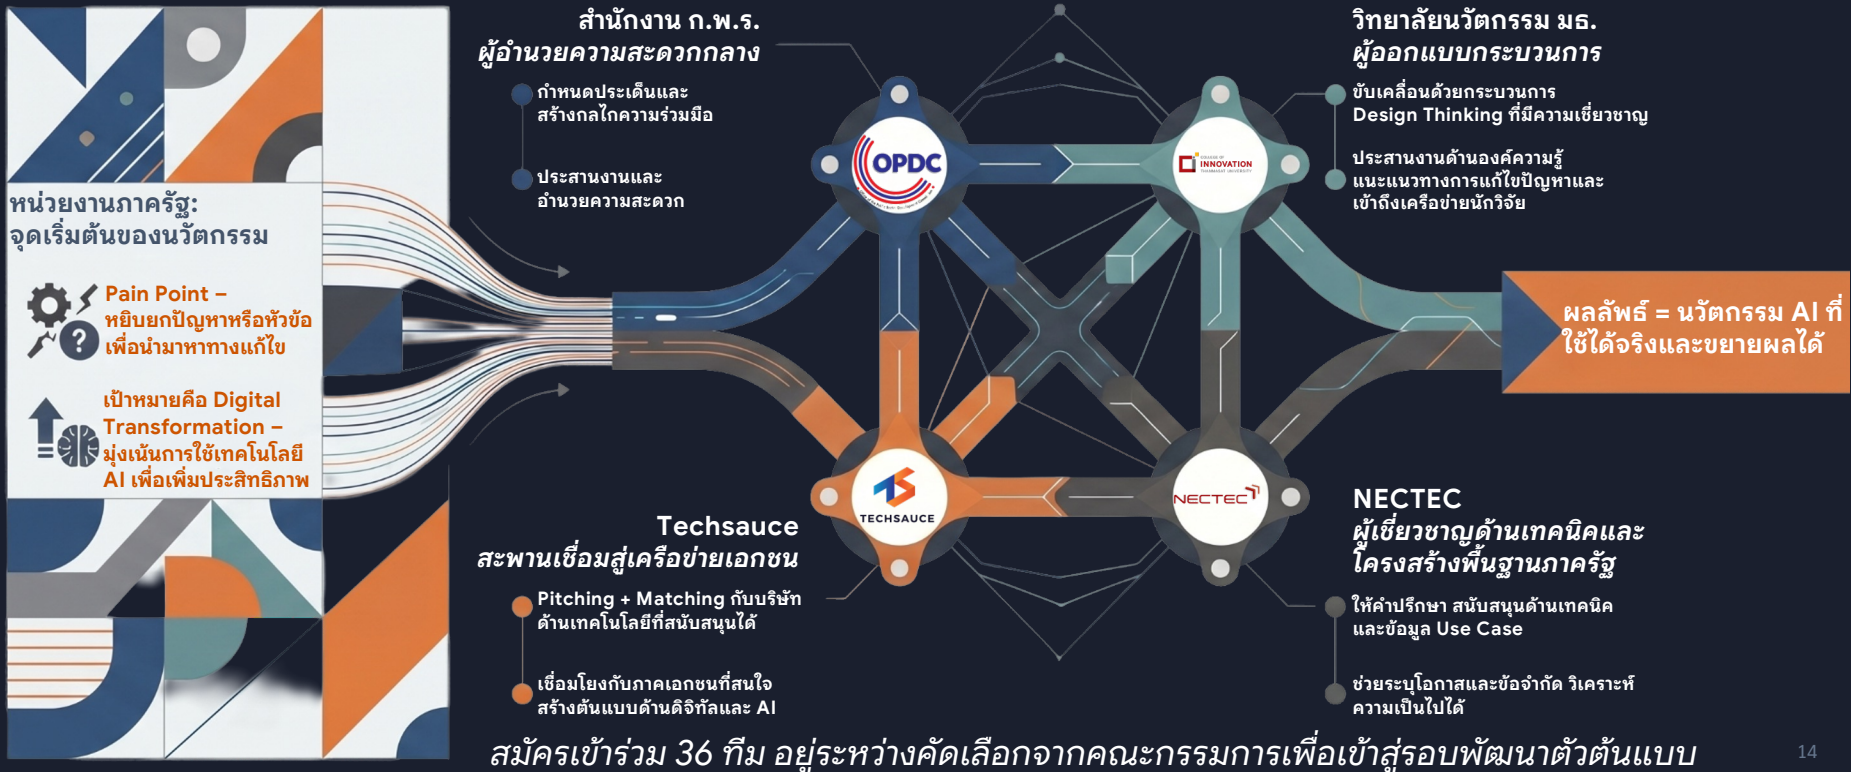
หน่วยงานภาครัฐ:
จุดเริ่มต้นของนวัตกรรม

Pain Point – หยิบยกปัญหาหรือหัวข้อเพื่อนำมาหาทางแก้ไข

เป้าหมายคือ Digital Transformation – มุ่งเน้นการใช้เทคโนโลยี AI เพื่อเพิ่มประสิทธิภาพ

สำนักงาน ก.พ.ร.
ผู้อำนวยความสะดวกกลาง

กำหนดประเด็นและสร้างกลไกความร่วมมือ

ประสานงานและอำนวยความสะดวก

OPDC

วิทยาลัยนวัตกรรม มธ.
ผู้ออกแบบกระบวนการ

ขับเคลื่อนด้วยกระบวนการ Design Thinking ที่มีความเชี่ยวชาญ

ประสานงานด้านองค์ความรู้ แนะแนวทางการแก้ไขปัญหาและเข้าถึงเครือข่ายนักวิจัย

INNOVATION
THAMMASAT UNIVERSITY

ผลลัพธ์ = นวัตกรรม AI ที่ใช้ได้จริงและขยายผลได้

TECHSAUCE

Techsauce
สะพานเชื่อมสู่เครือข่ายเอกชน

Pitching + Matching กับบริษัทด้านเทคโนโลยีที่สนับสนุนได้

เชื่อมโยงกับภาคเอกชนที่สนใจสร้างต้นแบบด้านดิจิทัลและ AI

NECTEC

NECTEC
ผู้เชี่ยวชาญด้านเทคนิคและโครงสร้างพื้นฐานภาครัฐ

ให้คำปรึกษา สนับสนุนด้านเทคนิคและข้อมูล Use Case

ช่วยระบุโอกาสและข้อจำกัด วิเคราะห์ความเป็นไปได้

สมัครเข้าร่วม 36 ทีม อยู่ระหว่างคัดเลือกจากคณะกรรมการเพื่อเข้าสู่รอบพัฒนาตัวต้นแบบ

14